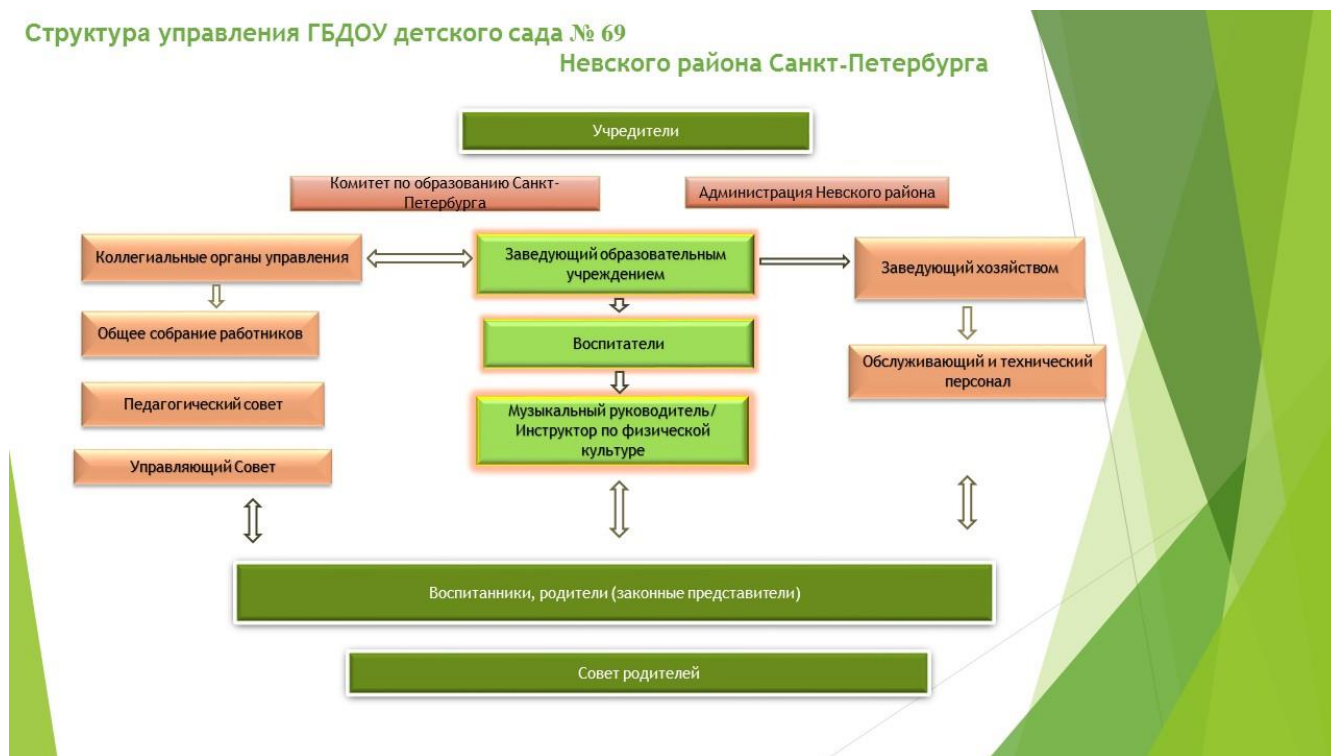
Структура управления ГБДОУ детского сада № 69
Невского района Санкт-Петербурга

Учредители

Комитет по образованию Санкт-Петербурга

Администрация Невского района

Коллегиальные органы управления

Заведующий образовательным учреждением

Заведующий хозяйством

Общее собрание работников

Воспитатели

Обслуживающий и технический персонал

Педагогический совет

Музыкальный руководитель/ Инструктор по физической культуре

Управляющий Совет

Воспитанники, родители (законные представители)

Совет родителей